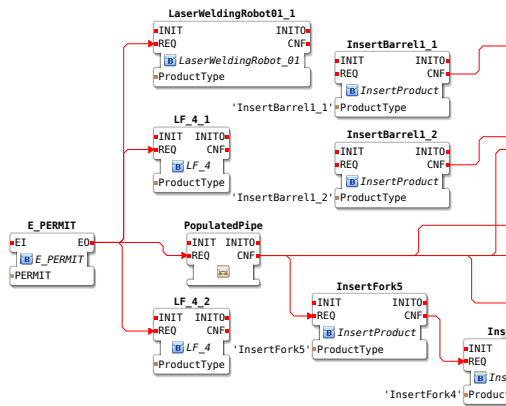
LaserWeldingRobot01_1
INIT INITO
REQ CNF
LaserWeldingRobot_01
ProductType

InsertBarrel1_1
INIT INITO
REQ CNF
InsertProduct
'InsertBarrel1_1' ProductType

LF_4_1
INIT INITO
REQ CNF
LF_4
ProductType

InsertBarrel1_2
INIT INITO
REQ CNF
InsertProduct
'InsertBarrel1_2' ProductType

E_PERMIT
EI EO
E_PERMIT
PERMIT

PopulatedPipe
INIT INITO
REQ CNF

InsertFork5
INIT INITO
REQ CNF
InsertProduct
'InsertFork5' ProductType

LF_4_2
INIT INITO
REQ CNF
LF_4
ProductType

Ins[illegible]
INIT
REQ
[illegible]
'InsertFork4' Produc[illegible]